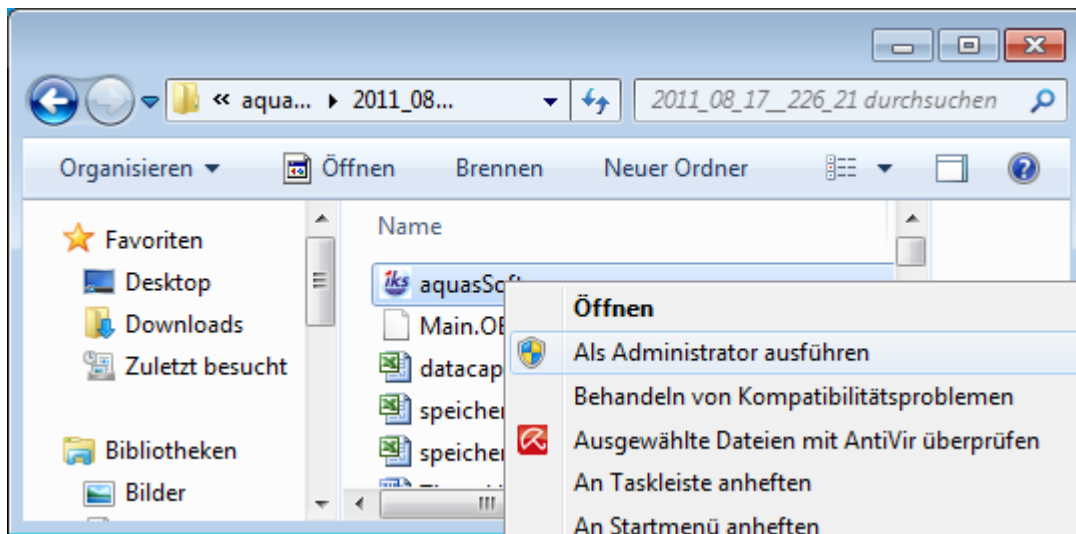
« aqua... ▸ 2011_08...

2011_08_17__226_21 durchsuchen

Organisieren ▾ Öffnen Brennen Neuer Ordner

Favoriten
Desktop
Downloads
Zuletzt besucht

Bibliotheken
Bilder

Name

iks aquasSof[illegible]
Main.OE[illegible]
datacap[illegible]
speicher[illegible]
speicher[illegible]

Öffnen
Als Administrator ausführen
Behandeln von Kompatibilitätsproblemen
Ausgewählte Dateien mit AntiVir überprüfen
An Taskleiste anheften
An Startmenü anheften